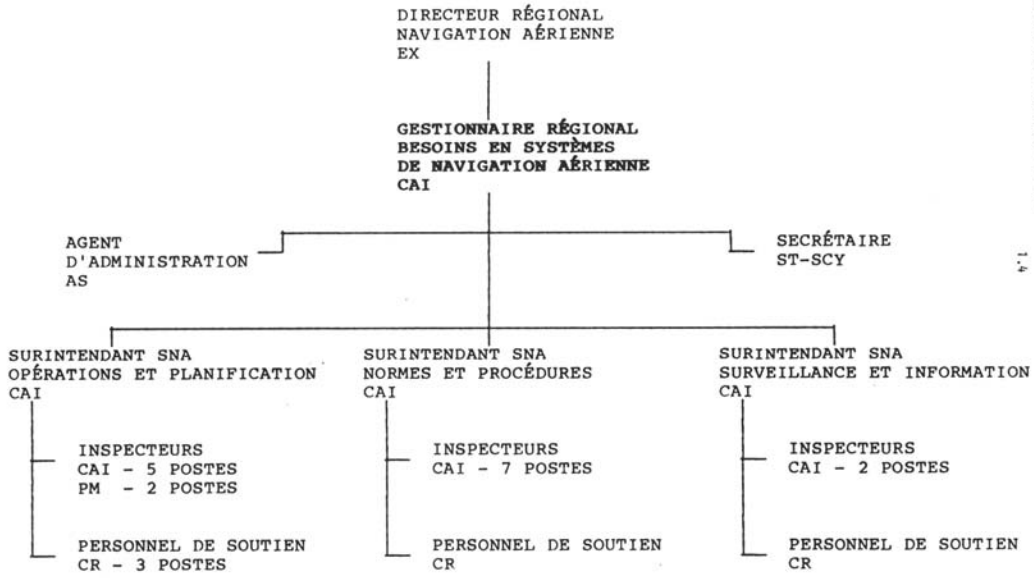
DIRECTEUR RÉGIONAL
NAVIGATION AÉRIENNE
EX

GESTIONNAIRE RÉGIONAL
BESOINS EN SYSTÈMES
DE NAVIGATION AÉRIENNE
CAI

AGENT
D'ADMINISTRATION
AS

SECRÉTAIRE
ST-SCY

1.4

SURINTENDANT SNA
OPÉRATIONS ET PLANIFICATION
CAI

INSPECTEURS
CAI - 5 POSTES
PM - 2 POSTES

PERSONNEL DE SOUTIEN
CR - 3 POSTES

SURINTENDANT SNA
NORMES ET PROCÉDURES
CAI

INSPECTEURS
CAI - 7 POSTES

PERSONNEL DE SOUTIEN
CR

SURINTENDANT SNA
SURVEILLANCE ET INFORMATION
CAI

INSPECTEURS
CAI - 2 POSTES

PERSONNEL DE SOUTIEN
CR